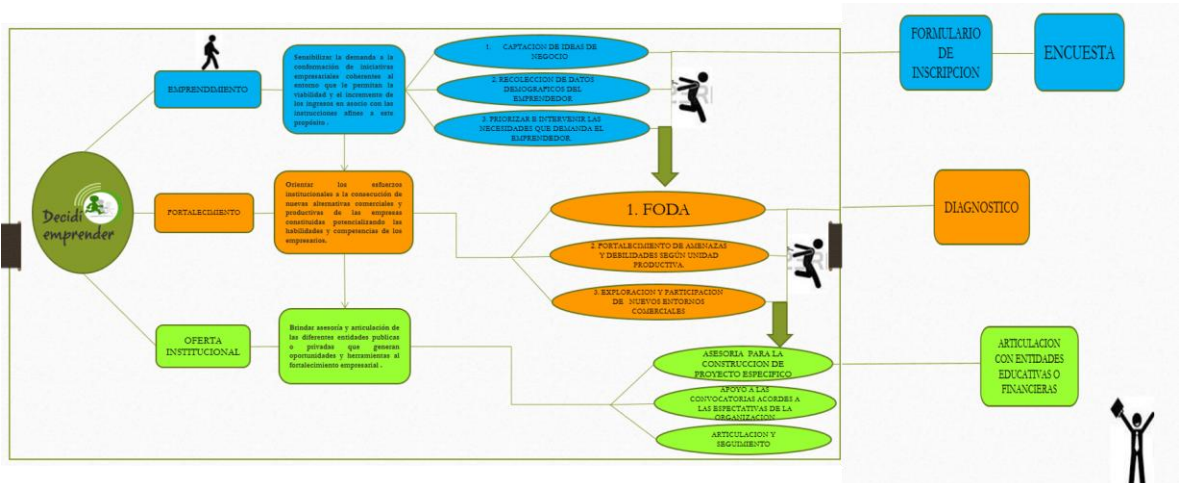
Decidi emprender

EMPRENDIMIENTO

Sensibilizar la demanda a la conformacion de iniciativas empresariales coherentes al entorno que le permitan la viabilidad y el incremento de los ingresos en asocio con las instituciones afines a este propósito .

1. CAPTACION DE IDEAS DE NEGOCIO

2. RECOLECCION DE DATOS DEMOGRAFICOS DEL EMPRENDEDOR

3. PRIORIZAR E INTERVENIR LAS NECESIDADES QUE DEMANDA EL EMPRENDEDOR.

FORMULARIO DE INSCRIPCION

ENCUESTA

FORTALECIMIENTO

Orientar los esfuerzos institucionales a la consecución de nuevas alternativas comerciales y productivas de las empresas constituidas potencializando las habilidades y competencias de los empresarios.

1. FODA

2. FORTALECIMIENTO DE AMENAZAS Y DEBILIDADES SEGÚN UNIDAD PRODUCTIVA

3. EXPLORACION Y PARTICIPACION DE NUEVOS ENTORNOS COMERCIALES

DIAGNOSTICO

OFERTA INSTITUCIONAL

Brindar asesoría y articulación de las diferentes entidades publicas o privadas que generan oportunidades y herramientas al fortalecimiento empresarial .

ASESORIA PARA LA CONSTRUCCION DE PROYECTO ESPECIFICO

APOYO A LAS CONVOCATORIAS ACORDES A LAS ESPECTATIVAS DE LA ORGANIZACION

ARTICULACION Y SEGUIMIENTO

ARTICULACION CON ENTIDADES EDUCATIVAS O FINANCIERAS